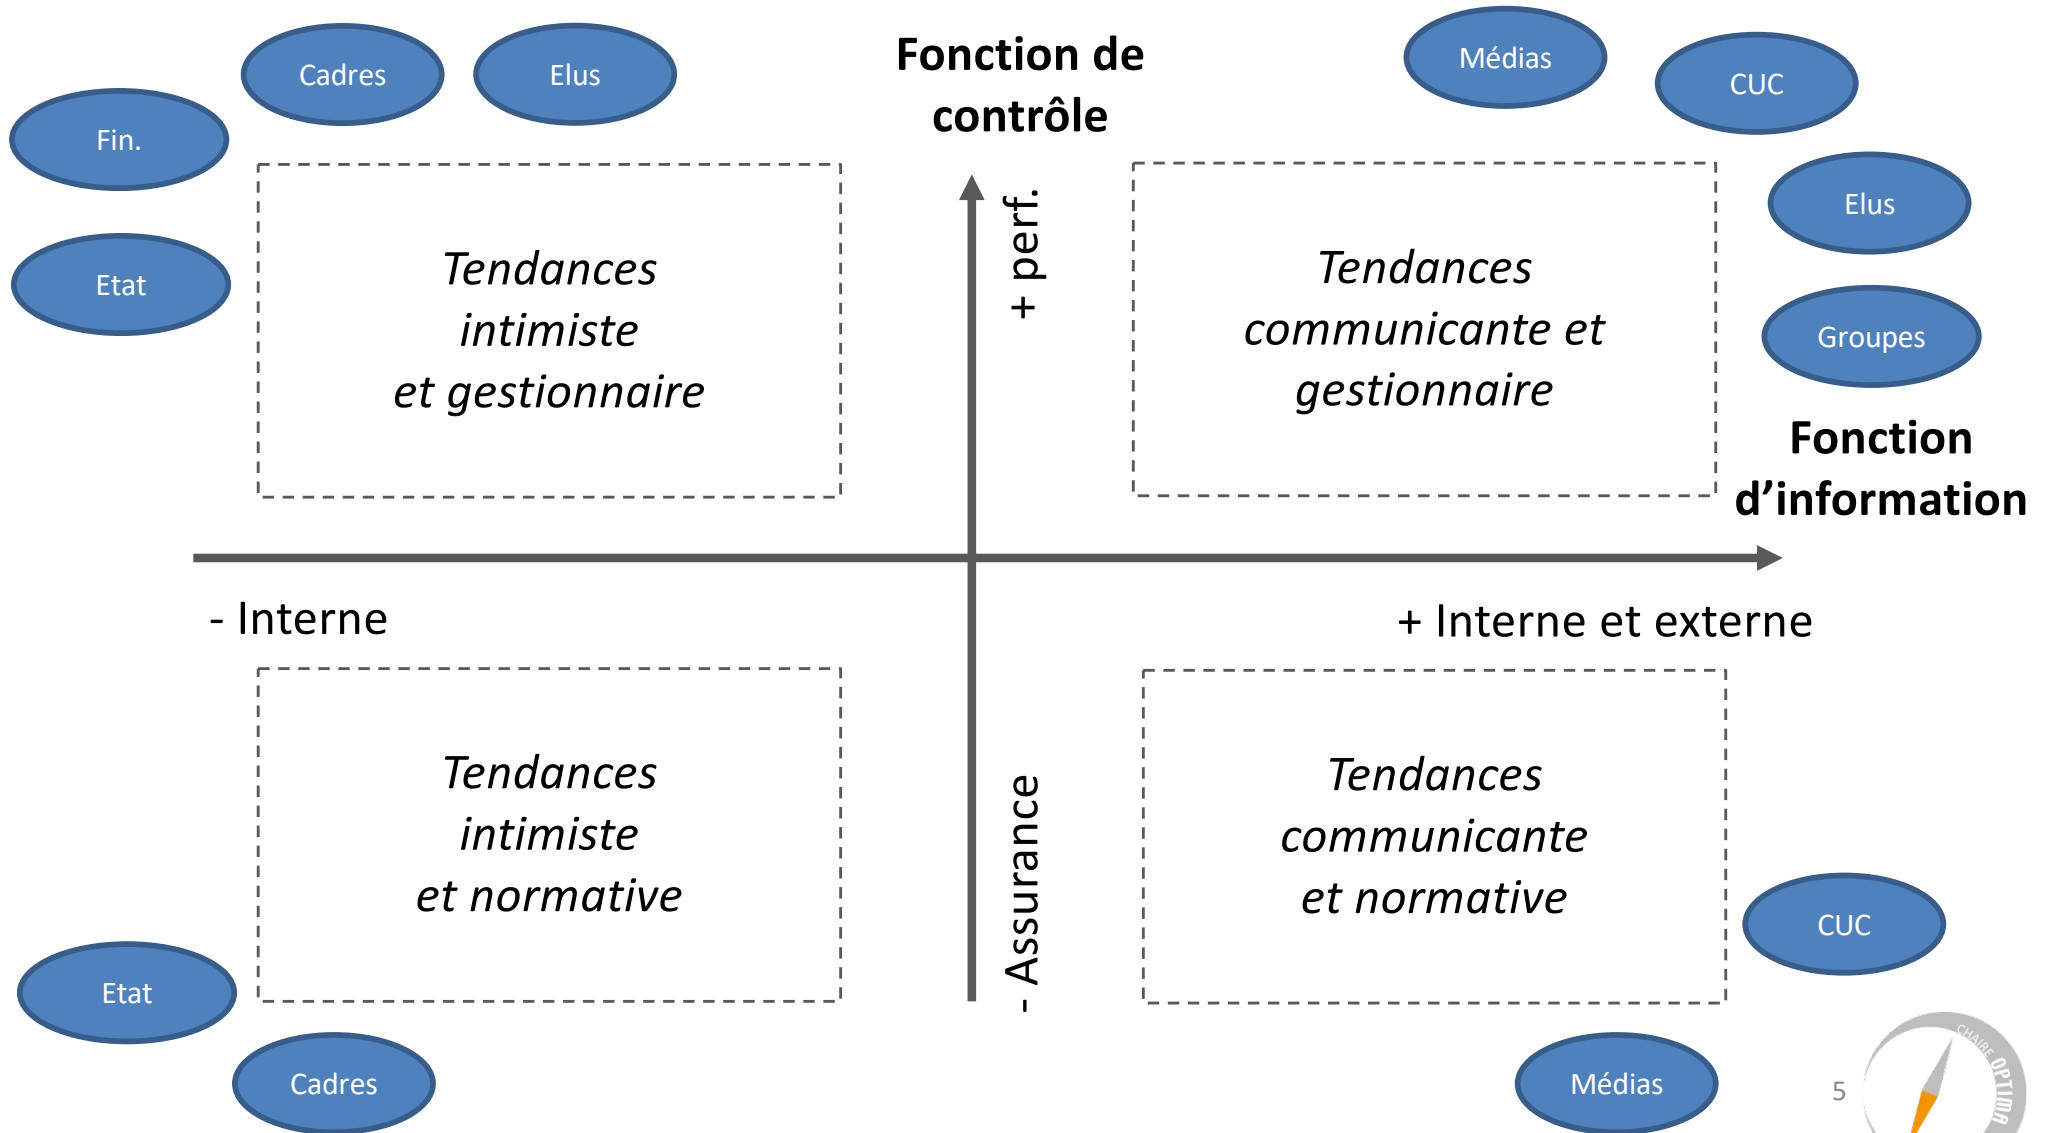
Cadres

Elus

Fonction de contrôle

Médias

CUC

Fin.

Etat

Elus

Groupes

Tendances intimiste et gestionnaire

+ perf.

Tendances communicante et gestionnaire

Fonction d’information

- Interne

+ Interne et externe

Tendances intimiste et normative

- Assurance

Tendances communicante et normative

CUC

Etat

Cadres

Médias

5

CHAIRE OPTIMA